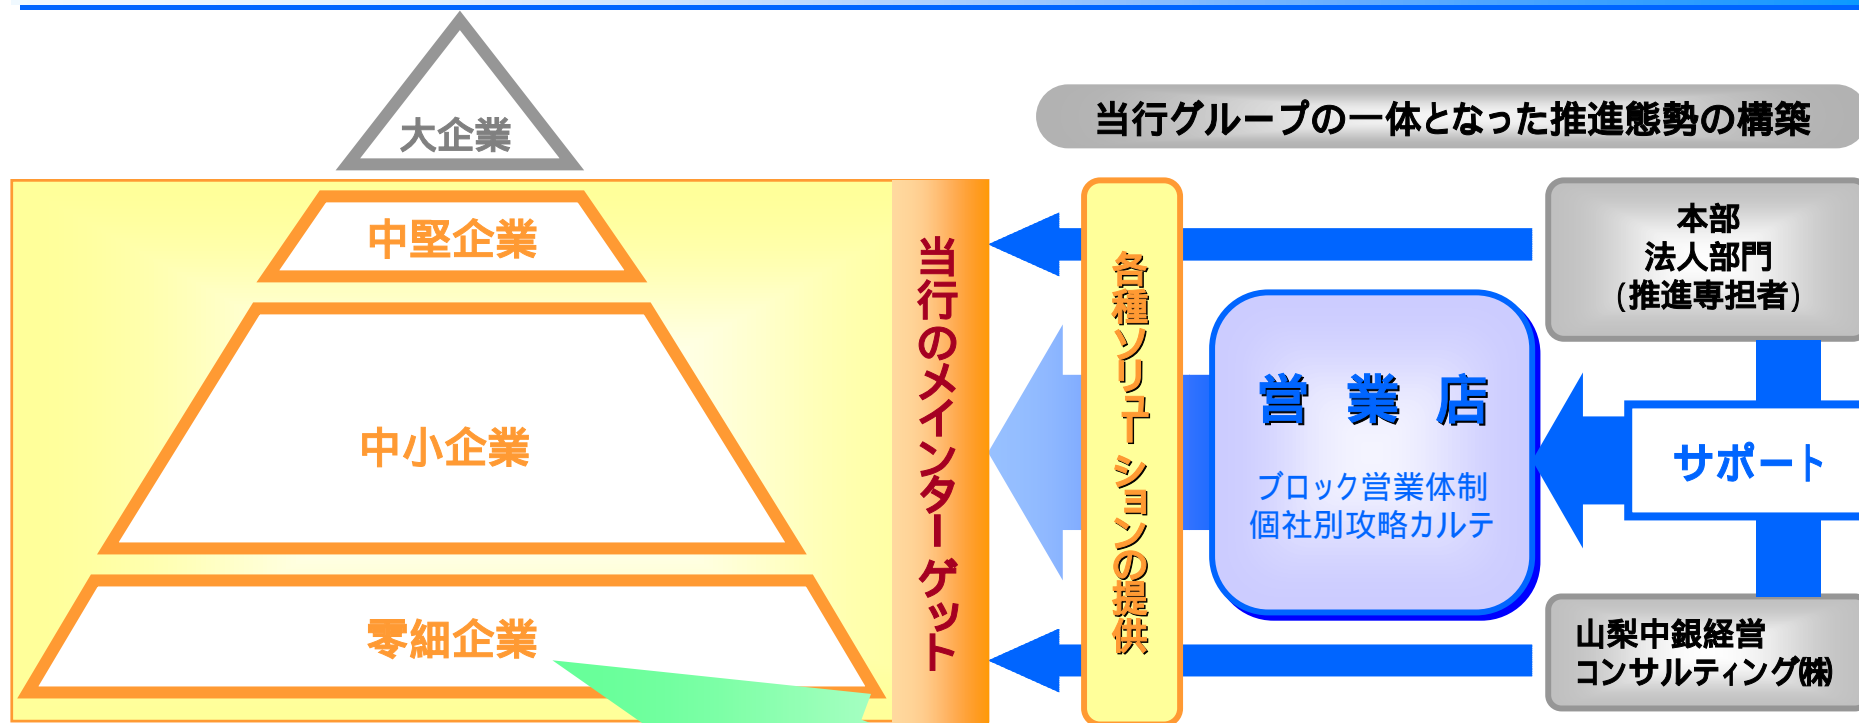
大企業

中堅企業

中小企業

零細企業

当行のメインターゲット

各種ソリューションの提供

当行グループの一体となった推進態勢の構築

本部
法人部門
(推進専担者)

営 業 店

ブロック営業体制
個社別攻略カルテ

サポート

山梨中銀経営
コンサルティング㈱